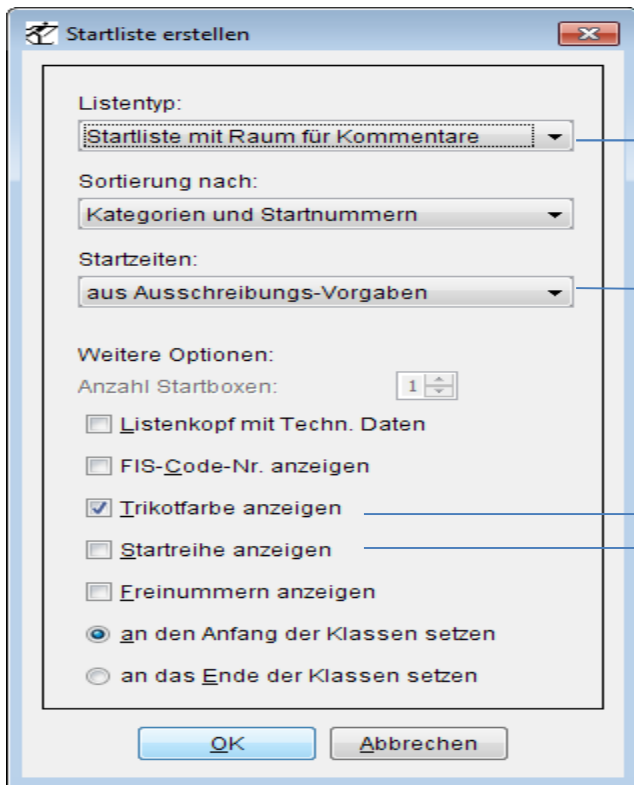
Startliste erstellen

Listentyp:

Startliste mit Raum für Kommentare

Sortierung nach:

Kategorien und Startnummern

Startzeiten:

aus Ausschreibungs-Vorgaben

Weitere Optionen:

Anzahl Startboxen: 1

Listenkopf mit Techn. Daten

FIS-Code-Nr. anzeigen

Trikotfarbe anzeigen

Startreihe anzeigen

Freinummern anzeigen

an den Anfang der Klassen setzen

an das Ende der Klassen setzen

OK

Abbrechen